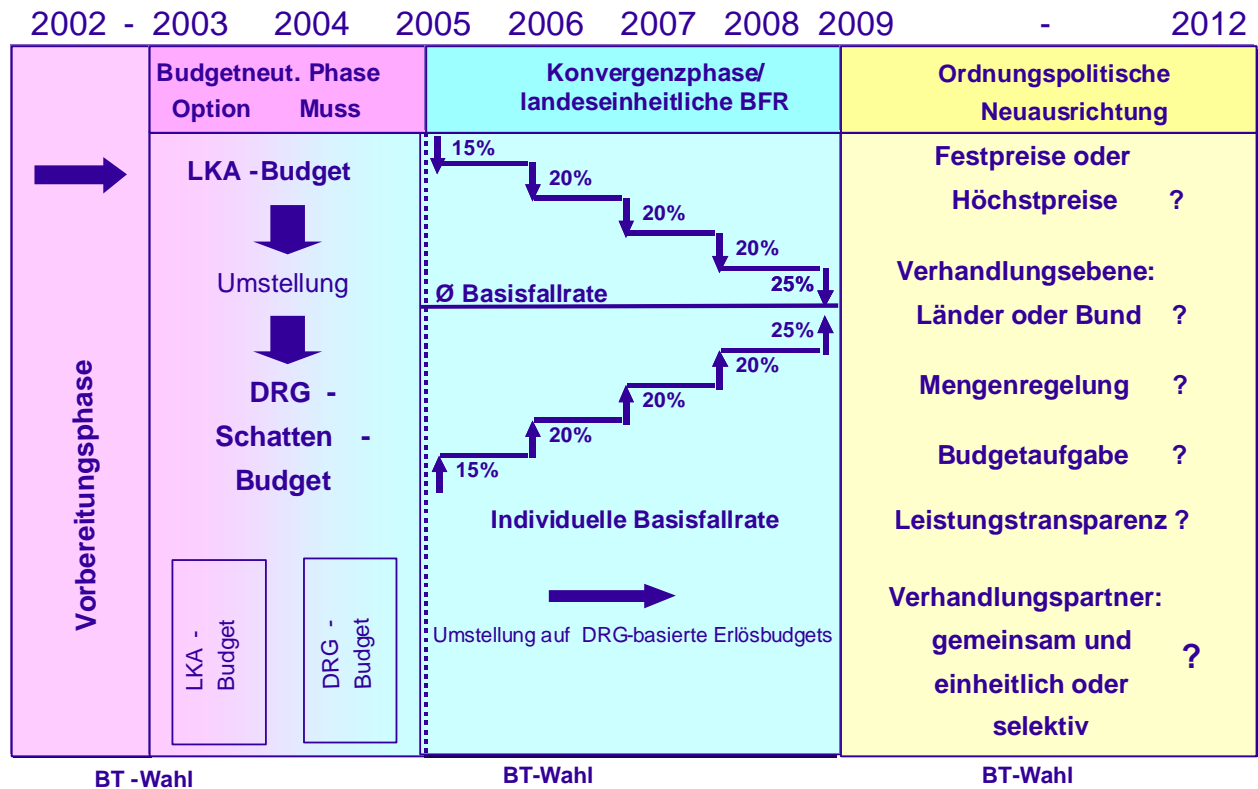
2002 - 2003 2004 2005 2006 2007 2008 2009 - 2012

Vorbereitungsphase

Budgetneut. Phase
Option Muss

LKA -Budget

Umstellung

DRG - Schatten - Budget

LKA - Budget

DRG - Budget

Konvergenzphase/ landeseinheitliche BFR

15%
20%
20%
20%
25%

Ø Basisfallrate

25%
20%
20%
20%
15%

Individuelle Basisfallrate

Umstellung auf DRG-basierte Erlösbudgets

Ordnungspolitische Neuausrichtung

Festpreise oder Höchstpreise ?

Verhandlungsebene: Länder oder Bund ?

Mengenregelung ?

Budgetaufgabe ?

Leistungstransparenz ?

Verhandlungspartner: gemeinsam und einheitlich oder selektiv ?

BT -Wahl

BT-Wahl

BT-Wahl